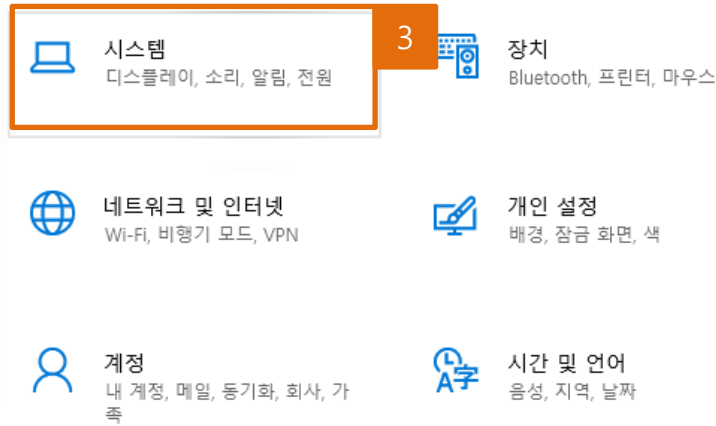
3

시스템
디스플레이, 소리, 알림, 전원

장치
Bluetooth, 프린터, 마우스

네트워크 및 인터넷
Wi-Fi, 비행기 모드, VPN

개인 설정
배경, 잠금 화면, 색

계정
내 계정, 메일, 동기화, 회사, 가족

시간 및 언어
음성, 지역, 날짜